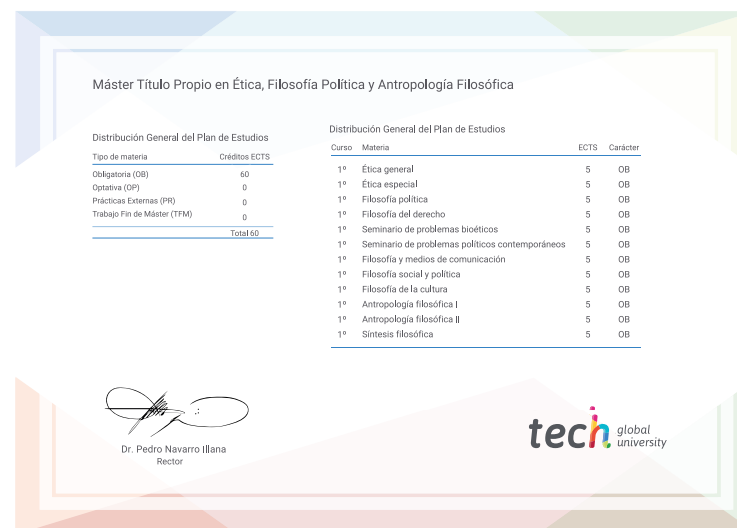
Máster Título Propio en Ética, Filosofía Política y Antropología Filosófica

Distribución General del Plan de Estudios

| Tipo de materia | Créditos ECTS |
|---|---|
| Obligatoria (OB) | 60 |
| Optativa (OP) | 0 |
| Prácticas Externas (PR) | 0 |
| Trabajo Fin de Máster (TFM) | 0 |
| | Total 60 |

Distribución General del Plan de Estudios

| Curso | Materia | ECTS | Carácter |
|---|---|---|---|
| 1º | Ética general | 5 | OB |
| 1º | Ética especial | 5 | OB |
| 1º | Filosofía política | 5 | OB |
| 1º | Filosofía del derecho | 5 | OB |
| 1º | Seminario de problemas bioéticos | 5 | OB |
| 1º | Seminario de problemas políticos contemporáneos | 5 | OB |
| 1º | Filosofía y medios de comunicación | 5 | OB |
| 1º | Filosofía social y política | 5 | OB |
| 1º | Filosofía de la cultura | 5 | OB |
| 1º | Antropología filosófica I | 5 | OB |
| 1º | Antropología filosófica II | 5 | OB |
| 1º | Síntesis filosófica | 5 | OB |

Dr. Pedro Navarro Illana
Rector

tech global university